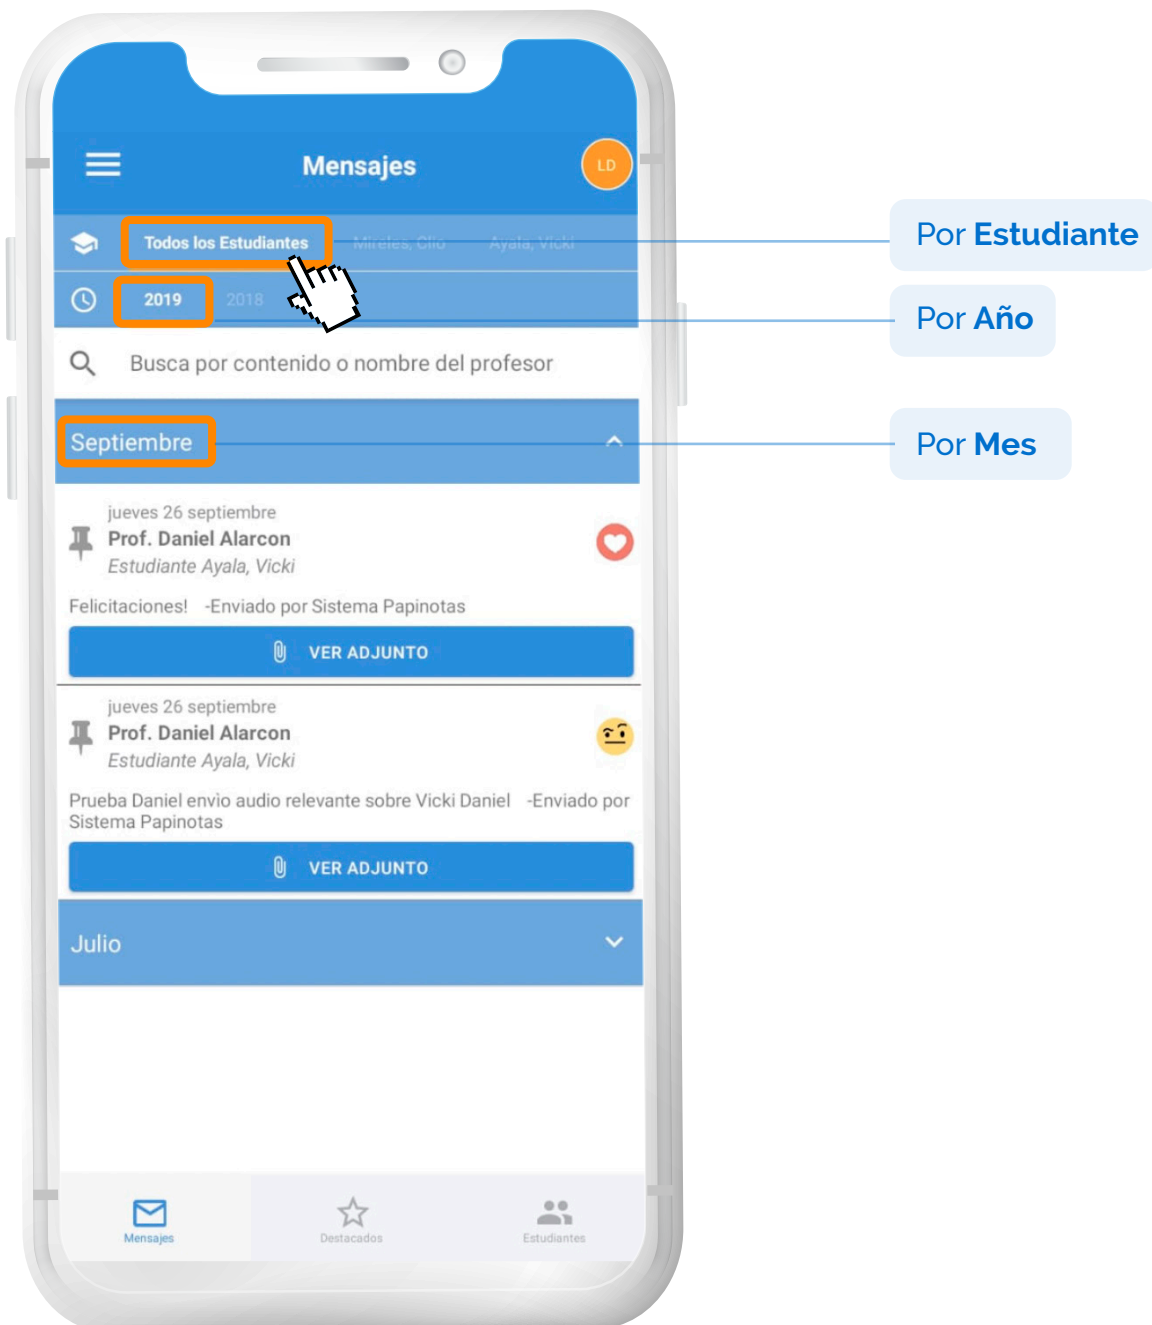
Mensajes

LD

Todos los Estudiantes Mireles, Clio Ayala, Vicki

2019 2018

Busca por contenido o nombre del profesor

Septiembre

jueves 26 septiembre
Prof. Daniel Alarcon
Estudiante Ayala, Vicki

Felicitaciones! -Enviado por Sistema Papinotas

VER ADJUNTO

jueves 26 septiembre
Prof. Daniel Alarcon
Estudiante Ayala, Vicki

Prueba Daniel envio audio relevante sobre Vicki Daniel -Enviado por Sistema Papinotas

VER ADJUNTO

Julio

Mensajes Destacados Estudiantes

Por Estudiante

Por Año

Por Mes